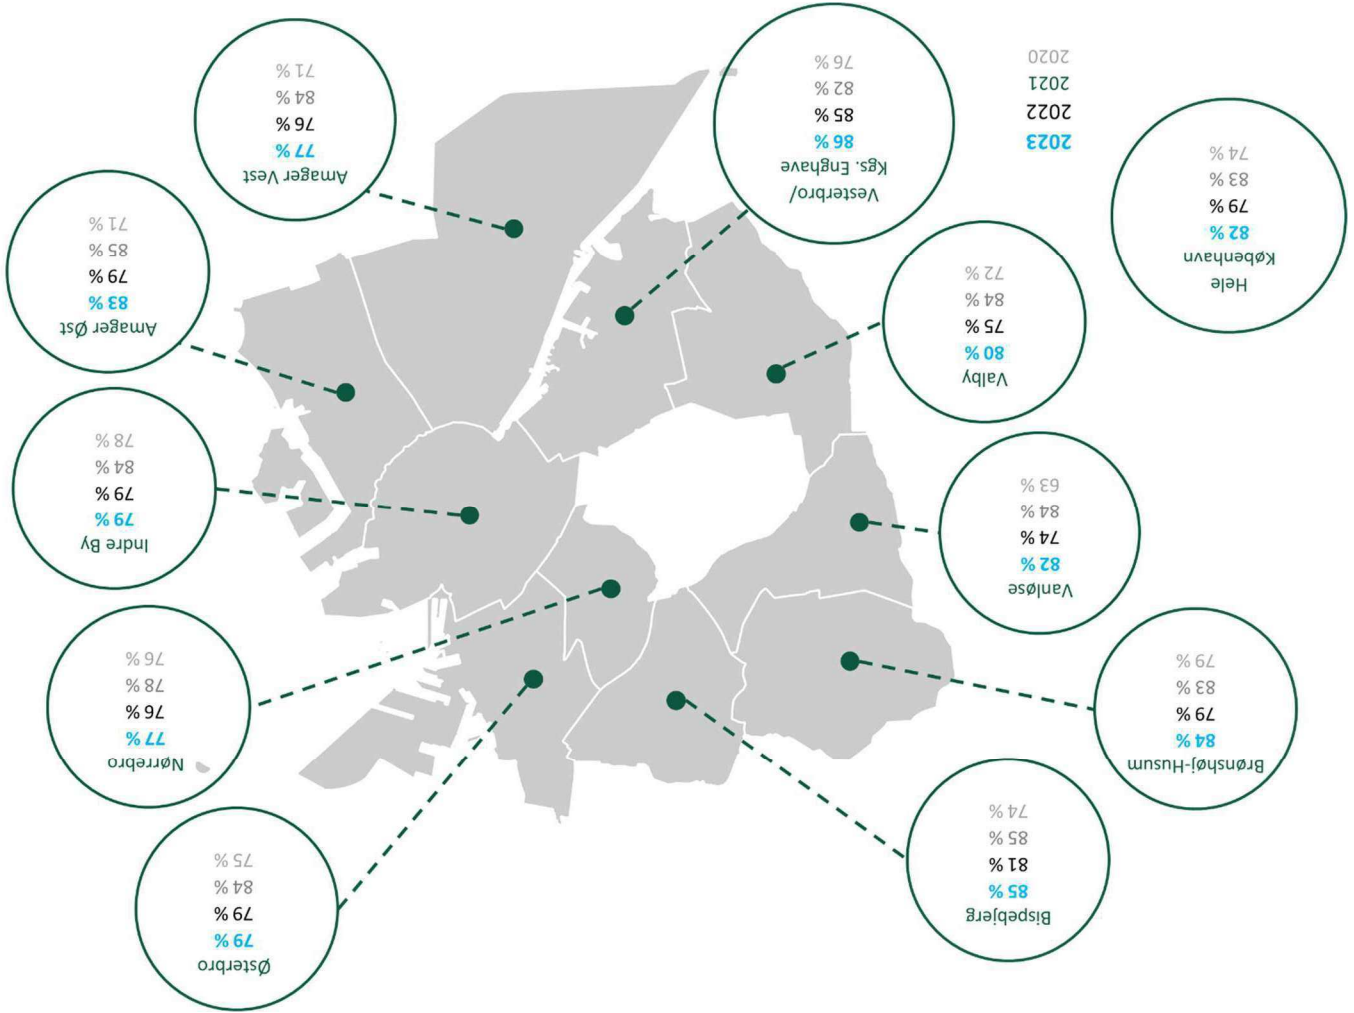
2023
2022
2021
2020

Hele København
82 %
79 %
83 %
74 %

Vesterbro/ Kgs. Enghave
86 %
85 %
82 %
76 %

Amager Vest
77 %
76 %
84 %
71 %

Amager Øst
83 %
79 %
85 %
71 %

Indre By
79 %
79 %
84 %
78 %

Nørrebro
77 %
76 %
78 %
76 %

Østerbro
79 %
79 %
84 %
75 %

Bispebjerg
85 %
81 %
85 %
74 %

Brønshøj-Husum
84 %
79 %
83 %
79 %

Vanløse
82 %
74 %
84 %
63 %

Valby
80 %
75 %
84 %
72 %